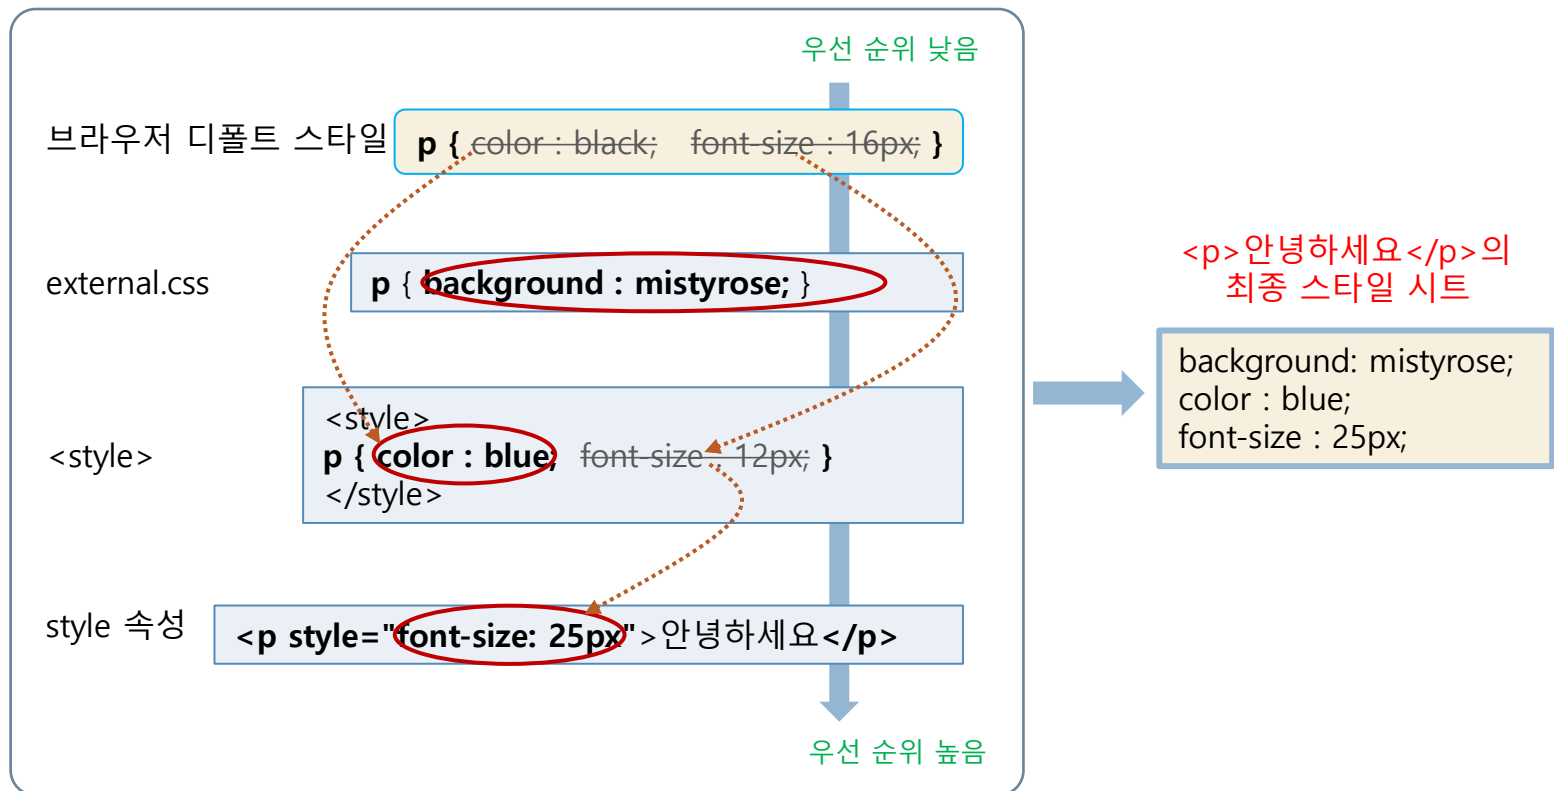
우선 순위 낮음

브라우저 디폴트 스타일 p { color : black; font-size : 16px; }

external.css p { background : mistyrose; }

<style> <style>
p { color : blue; font-size : 12px; }
</style>

style 속성 <p style="font-size: 25px">안녕하세요</p>

우선 순위 높음

<p>안녕하세요</p>의 최종 스타일 시트

background: mistyrose;
color : blue;
font-size : 25px;